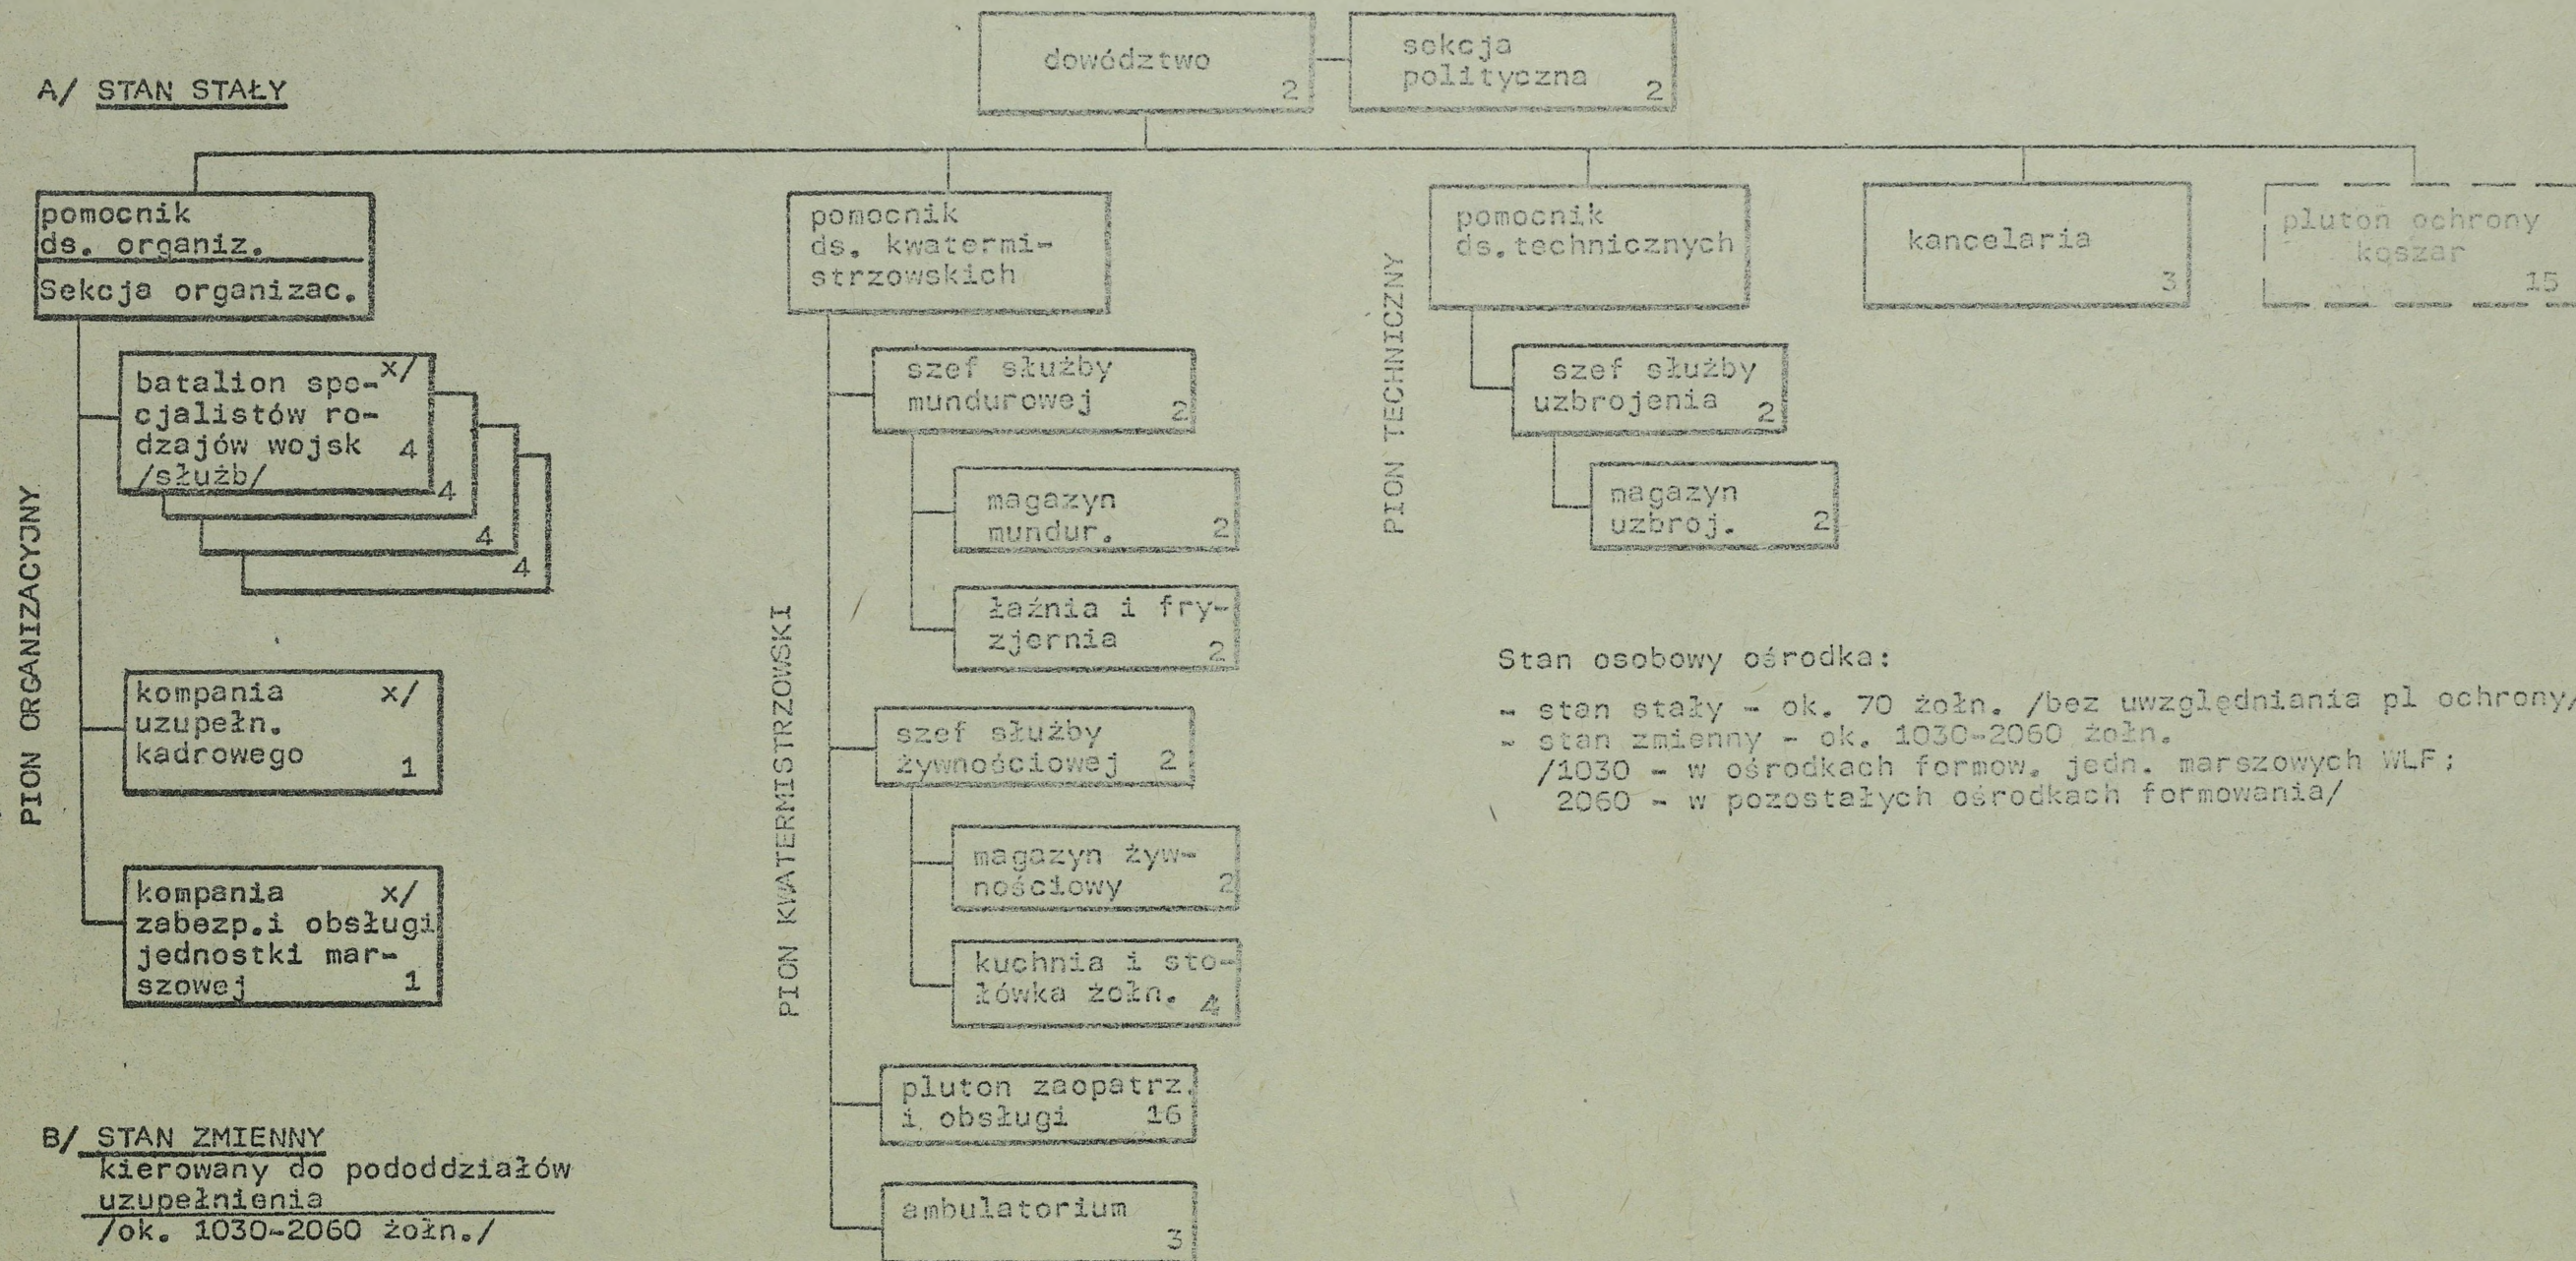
A/ STAN STAŁY

dowództwo 2

sekcja polityczna 2

pomocnik ds. organiz.

Sekcja organizac.

PION ORGANIZACYJNY

batalion specjalistów rodzajów wojsk /służb/ x/ 4

4

4

4

kompania uzupełn. kadrowego x/ 1

kompania zabezp.i obsługi jednostki marszowej x/ 1

pomocnik ds. kwatermistrzowskich

PION KWATERMISTRZOWSKI

szef służby mundurowej 2

magazyn mundur. 2

łaźnia i fryzjernia 2

szef służby żywnościowej 2

magazyn żywnościowy 2

kuchnia i stołówka żołn. 4

pluton zaopatrz. i obsługi 16

ambulatorium 3

PION TECHNICZNY

pomocnik ds.technicznych

szef służby uzbrojenia 2

magazyn uzbroj. 2

kancelaria 3

pluton ochrony koszar 15

Stan osobowy ośrodka:

- stan stały - ok. 70 żołn. /bez uwzględniania pl ochrony/
- stan zmienny - ok. 1030-2060 żołn.
/1030 - w ośrodkach formow. jedn. marszowych WLF;
2060 - w pozostałych ośrodkach formowania/

B/ STAN ZMIENNY
kierowany do pododdziałów uzupełnienia
/ok. 1030-2060 żołn./